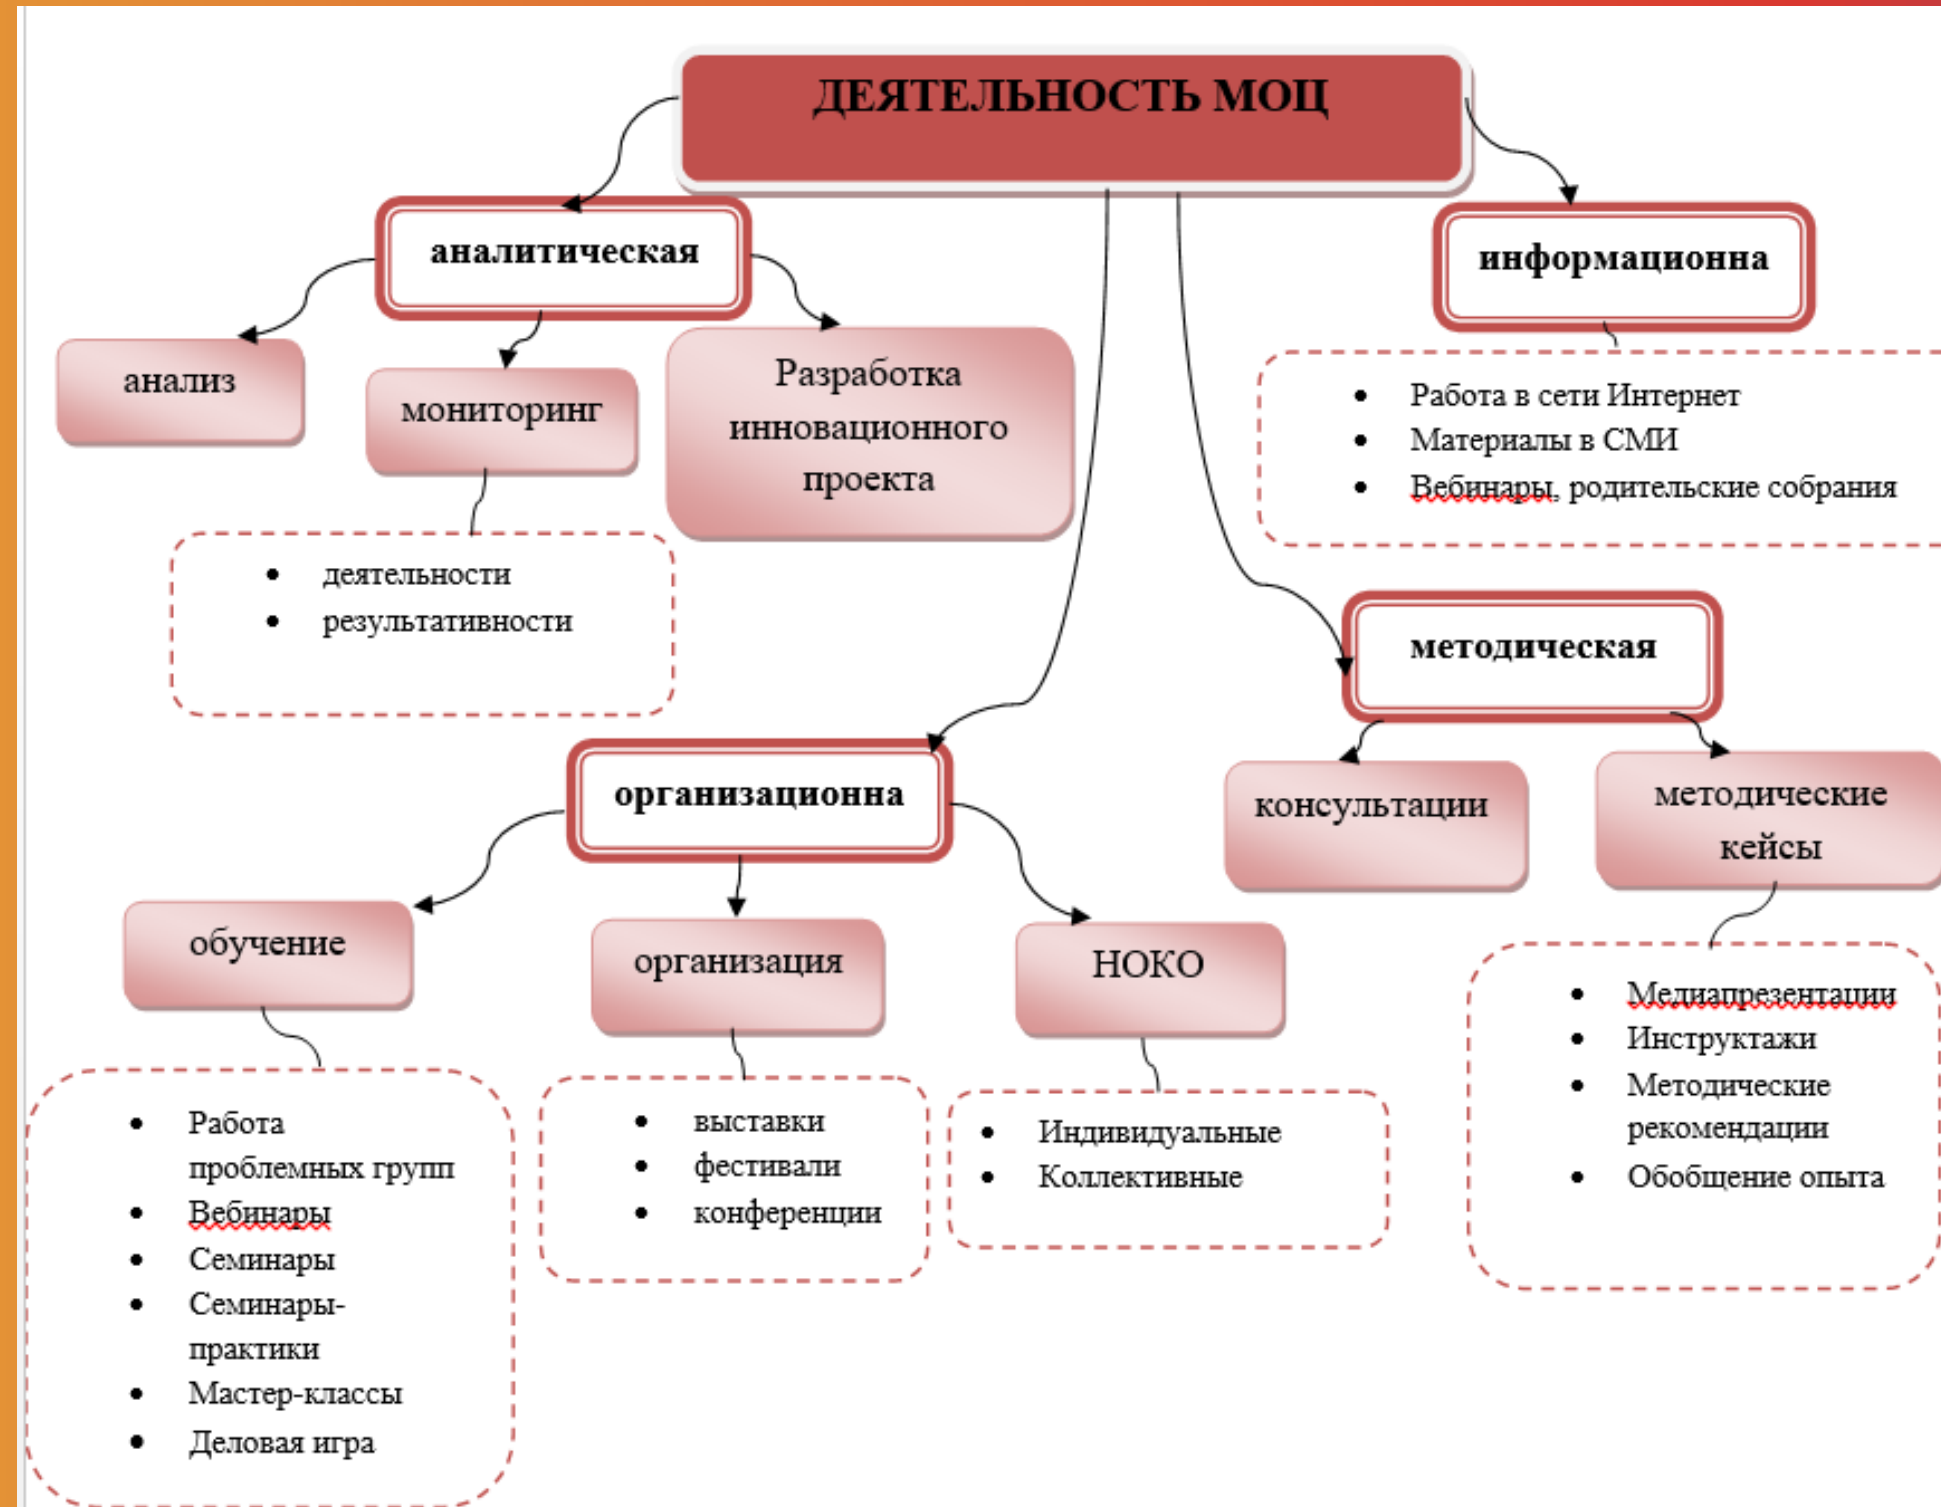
ДЕЯТЕЛЬНОСТЬ МОЦ

аналитическая

анализ

мониторинг

Разработка инновационного проекта

- деятельности
- результативности

информационна

- Работа в сети Интернет
- Материалы в СМИ
- Вебинары, родительские собрания

методическая

консультации

методические кейсы

- Медиапрезентации
- Инструктажи
- Методические рекомендации
- Обобщение опыта

организационна

обучение

- Работа проблемных групп
- Вебинары
- Семинары
- Семинары-практики
- Мастер-классы
- Деловая игра

организация

- выставки
- фестивали
- конференции

НОКО

- Индивидуальные
- Коллективные